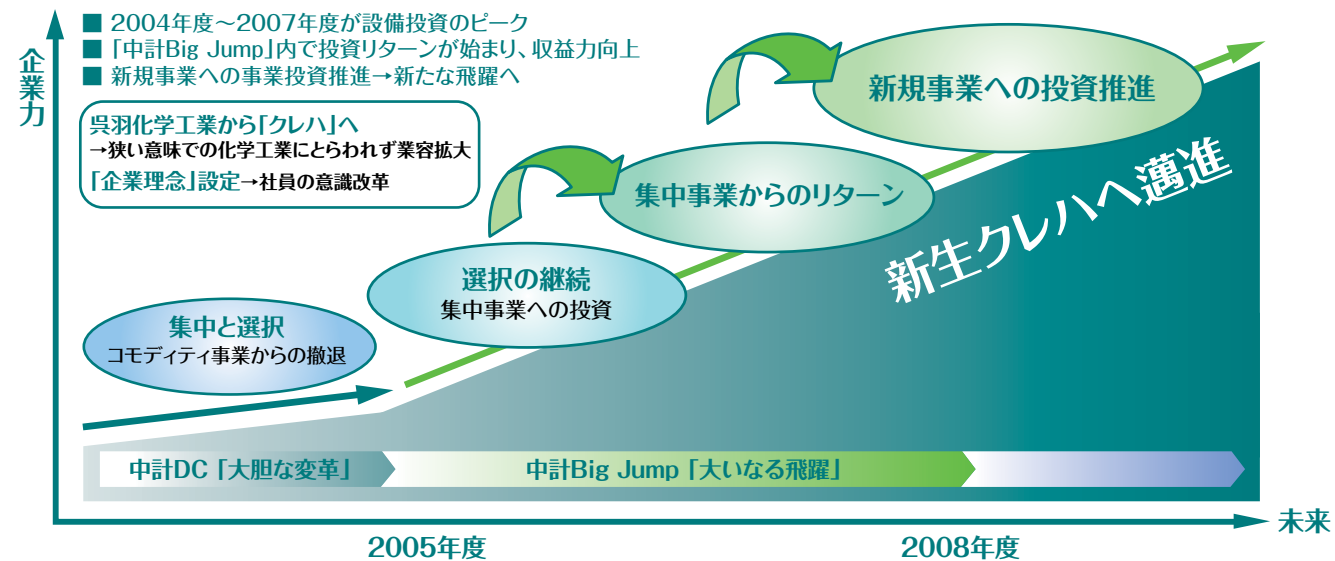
企業力

■ 2004年度～2007年度が設備投資のピーク
■「中計Big Jump」内で投資リターンが始まり、収益力向上
■ 新規事業への事業投資推進→新たな飛躍へ

呉羽化学工業から「クレハ」へ
→狭い意味での化学工業にとらわれず業容拡大
「企業理念」設定→社員の意識改革

新規事業への投資推進

集中事業からのリターン

新生クレハへ邁進

選択の継続
集中事業への投資

集中と選択
コモディティ事業からの撤退

中計DC「大胆な変革」

中計Big Jump「大いなる飛躍」

2005年度

2008年度

未来